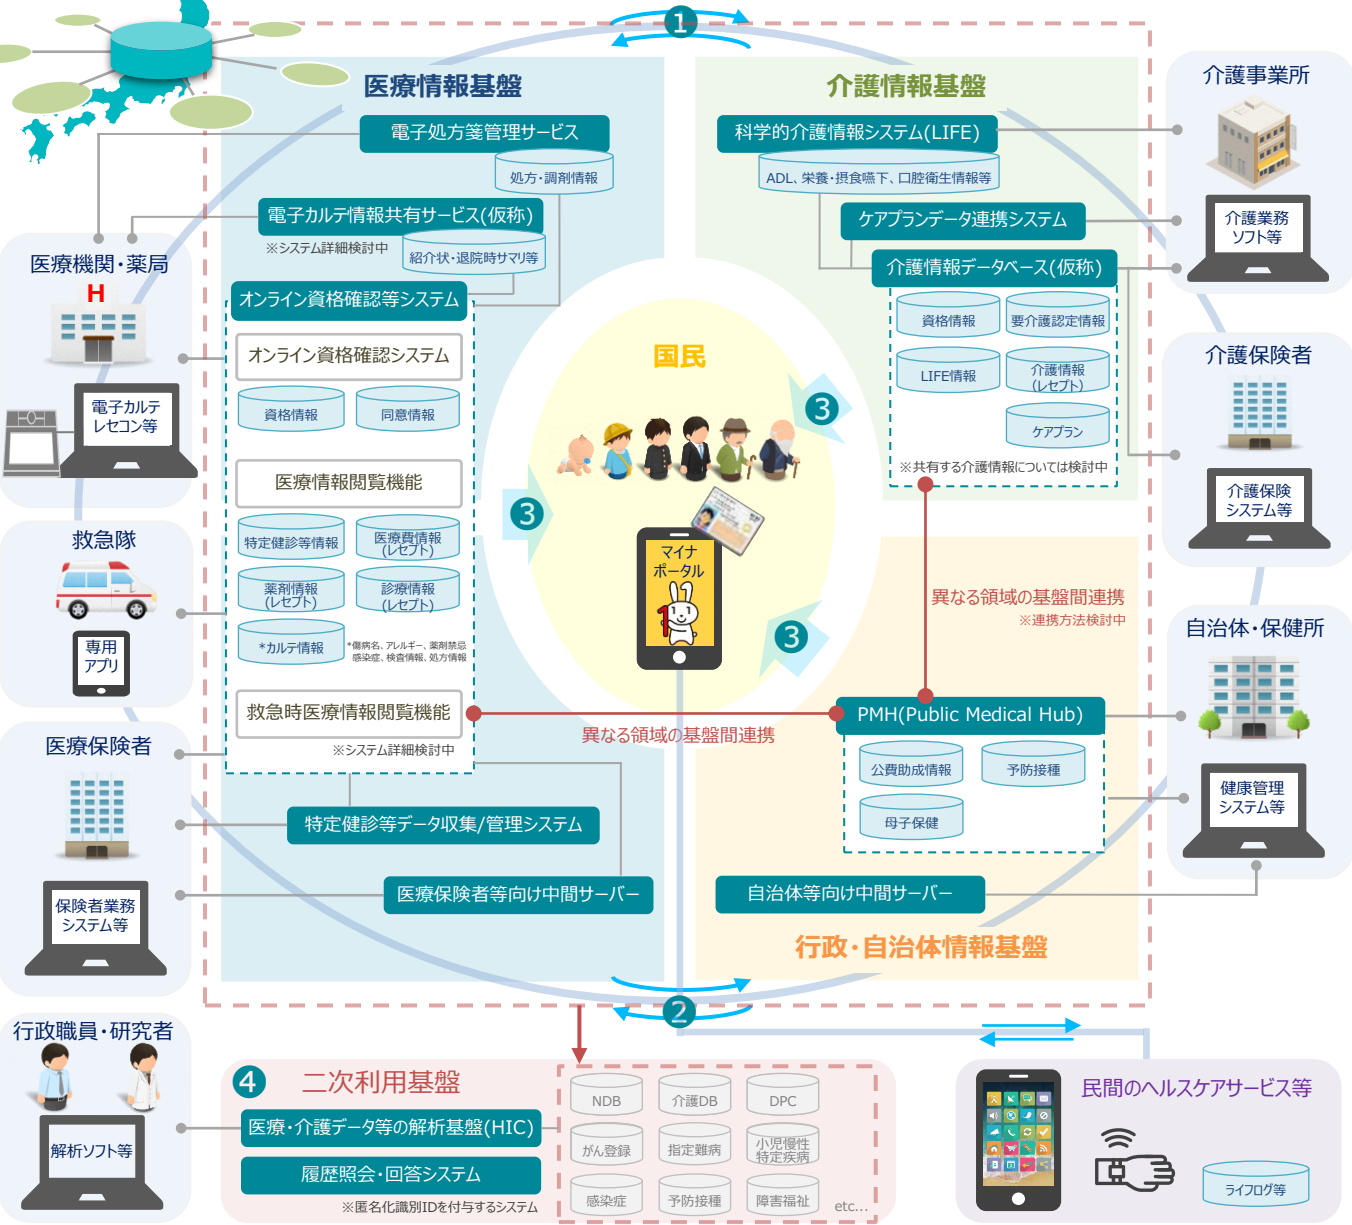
1

医療情報基盤

電子処方箋管理サービス

処方・調剤情報

電子カルテ情報共有サービス(仮称)

※システム詳細検討中

紹介状・退院時サマリ等

オンライン資格確認等システム

オンライン資格確認システム

資格情報

同意情報

医療情報閲覧機能

特定健診等情報

医療費情報(レセプト)

薬剤情報(レセプト)

診療情報(レセプト)

*カルテ情報

*傷病名、アレルギー、薬剤禁忌 感染症、検査情報、処方情報

救急時医療情報閲覧機能

※システム詳細検討中

特定健診等データ収集/管理システム

医療保険者等向け中間サーバー

介護情報基盤

科学的介護情報システム(LIFE)

ADL、栄養・摂食嚥下、口腔衛生情報等

ケアプランデータ連携システム

介護情報データベース(仮称)

資格情報

要介護認定情報

LIFE情報

介護情報(レセプト)

ケアプラン

※共有する介護情報については検討中

国民

3

3

3

マイナポータル

異なる領域の基盤間連携

※連携方法検討中

異なる領域の基盤間連携

PMH(Public Medical Hub)

公費助成情報

予防接種

母子保健

自治体等向け中間サーバー

行政・自治体情報基盤

2

医療機関・薬局

H

電子カルテ レセコン等

救急隊

専用アプリ

医療保険者

保険者業務システム等

介護事業所

介護業務ソフト等

介護保険者

介護保険システム等

自治体・保健所

健康管理システム等

行政職員・研究者

解析ソフト等

4

二次利用基盤

医療・介護データ等の解析基盤(HIC)

履歴照会・回答システム

※匿名化識別IDを付与するシステム

NDB

介護DB

DPC

がん登録

指定難病

小児慢性特定疾病

感染症

予防接種

障害福祉

etc...

民間のヘルスケアサービス等

ライフログ等